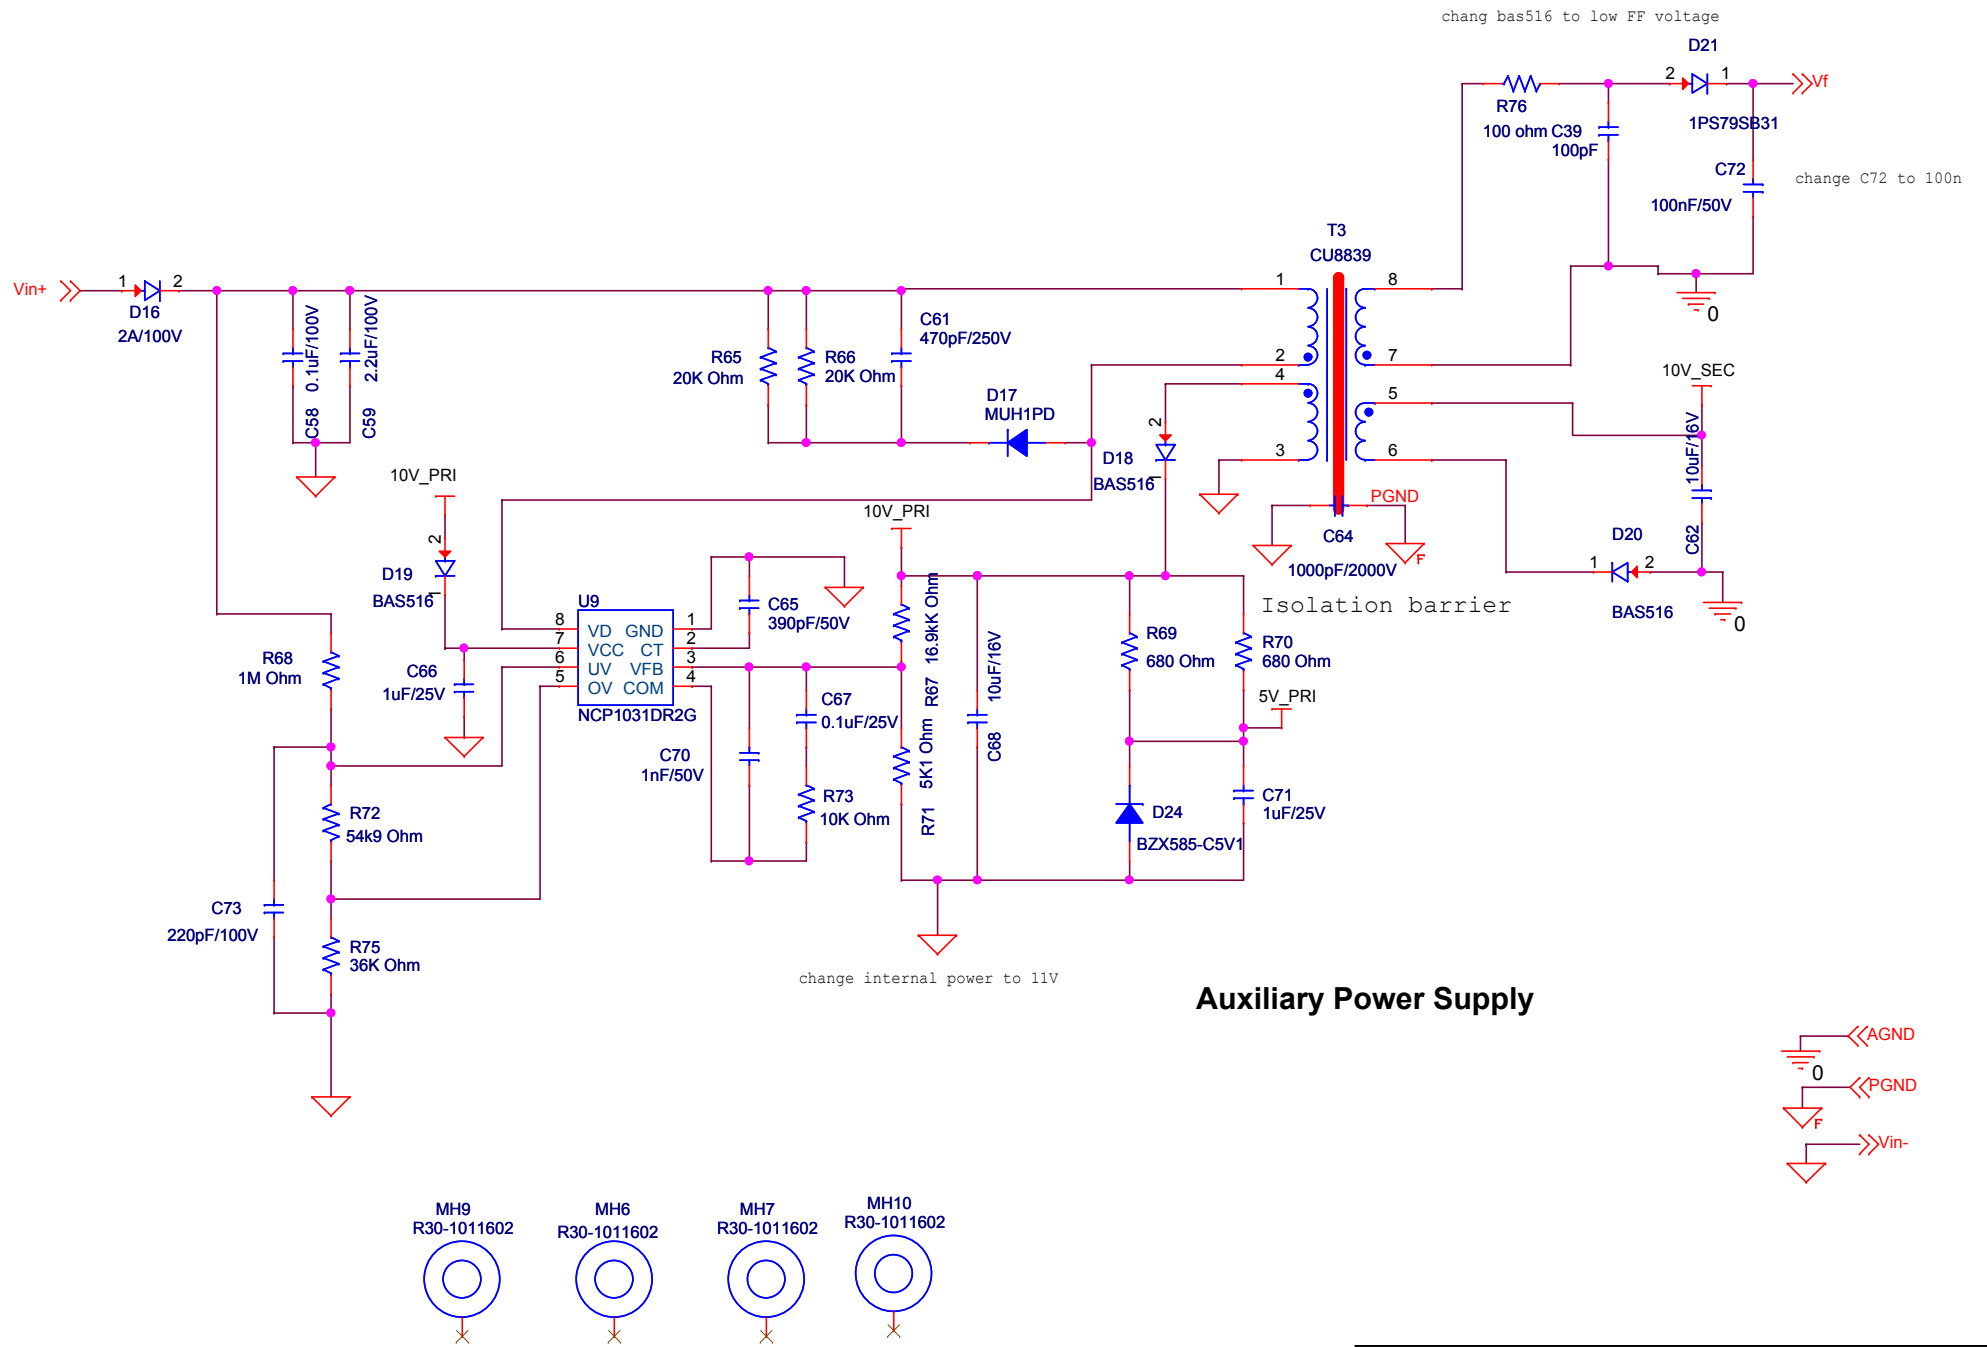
chang bas516 to low FF voltage

D21
2 1
Vf
R76
100 ohm C39
100pF
1PS79SB31
C72
change C72 to 100n
100nF/50V

Vin+
1 2
D16
2A/100V
0.1uF/100V
C58
2.2uF/100V
C59
R65
20K Ohm
R66
20K Ohm
C61
470pF/250V
T3
CU8839
1
8
2
7
4
5
3
6
0
10V_SEC
D17
MUH1PD
D18
BAS516
2
10uF/16V
C62
PGND
C64
1000pF/2000V
F
D20
1 2
BAS516
0
Isolation barrier

10V_PRI
2
D19
BAS516
10V_PRI
U9
8 VD GND 1
7 VCC CT 2
6 UV VFB 3
5 OV COM 4
NCP1031DR2G
C65
390pF/50V
C66
1uF/25V
R68
1M Ohm
16.9kK Ohm
R67
5K1 Ohm
R71
10uF/16V
C68
R69
680 Ohm
R70
680 Ohm
5V_PRI
C67
0.1uF/25V
C70
1nF/50V
R73
10K Ohm
D24
BZX585-C5V1
C71
1uF/25V
R72
54k9 Ohm
C73
220pF/100V
R75
36K Ohm

change internal power to 11V

Auxiliary Power Supply

AGND
0
PGND
F
Vin-

MH9
R30-1011602
MH6
R30-1011602
MH7
R30-1011602
MH10
R30-1011602